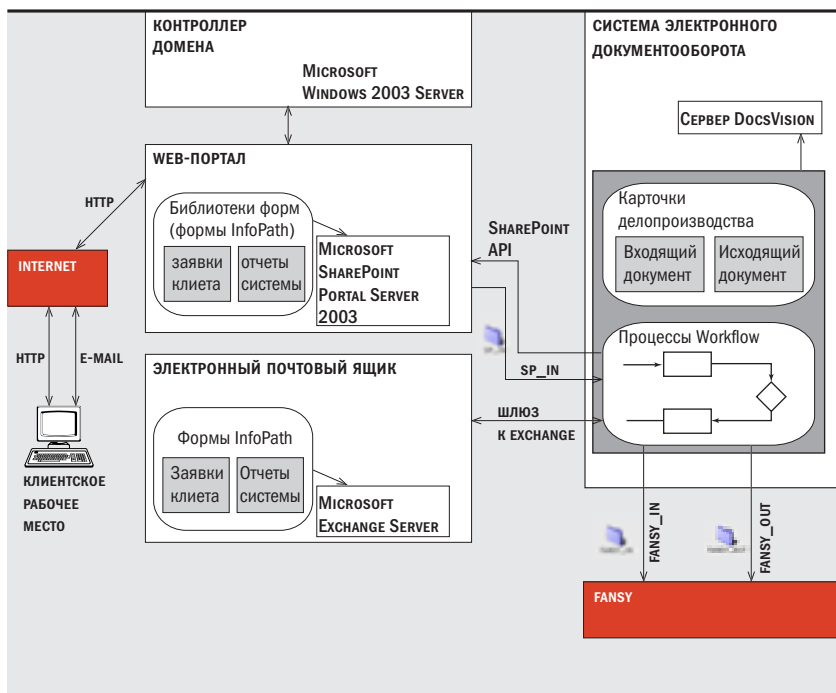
КОНТРОЛЛЕР ДОМЕНА

MICROSOFT WINDOWS 2003 SERVER

WEB-ПОРТАЛ

HTTP

Библиотеки форм (формы InfoPath)

заявки клиета

отчеты системы

MICROSOFT SHAREPOINT PORTAL SERVER 2003

INTERNET

HTTP

E-MAIL

КЛИЕНТСКОЕ РАБОЧЕЕ МЕСТО

ЭЛЕКТРОННЫЙ ПОЧТОВЫЙ ЯЩИК

Формы InfoPath

Заявки клиета

Отчеты системы

MICROSOFT EXCHANGE SERVER

SHAREPOINT API

SP_IN

ШЛЮЗ К EXCHANGE

СИСТЕМА ЭЛЕКТРОННОГО ДОКУМЕНТООБОРОТА

СЕРВЕР DOCSVISION

Карточки делопроизводства

Входящий документ

Исходящий документ

Процессы Workflow

FANSY_IN

FANSY_OUT

FANSY